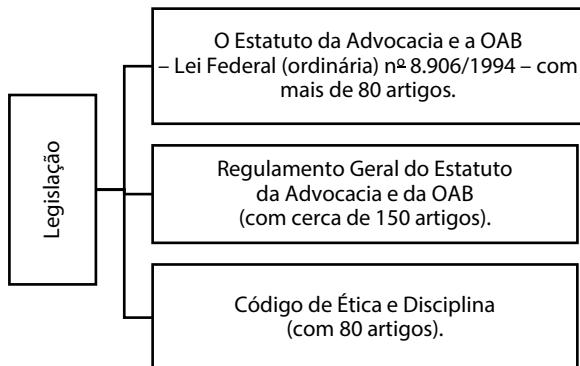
Legislação

O Estatuto da Advocacia e a OAB – Lei Federal (ordinária) nº 8.906/1994 – com mais de 80 artigos.

Regulamento Geral do Estatuto da Advocacia e da OAB (com cerca de 150 artigos).

Código de Ética e Disciplina (com 80 artigos).